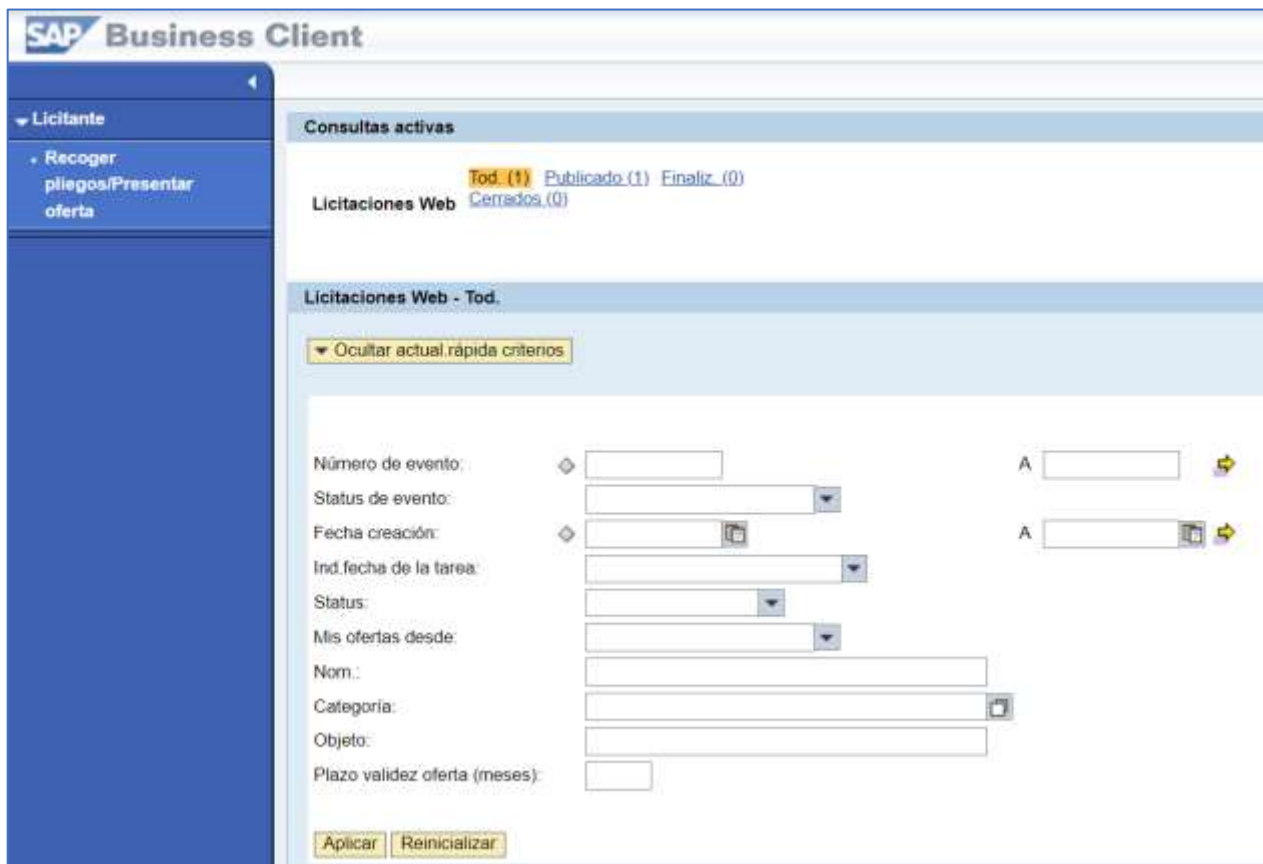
SAP Business Client

Licitante

Recoger pliegos/Presentar oferta

Consultas activas

Licitaciones Web Tod. (1) Publicado (1) Finaliz. (0) Cerrados (0)

Licitaciones Web - Tod.

Ocultar actual.rápida criterios

Número de evento: A

Status de evento:

Fecha creación: A

Ind.fecha de la tarea:

Status:

Mis ofertas desde:

Nom.:

Categoría:

Objeto:

Plazo validez oferta (meses):

Aplicar Reinicializar